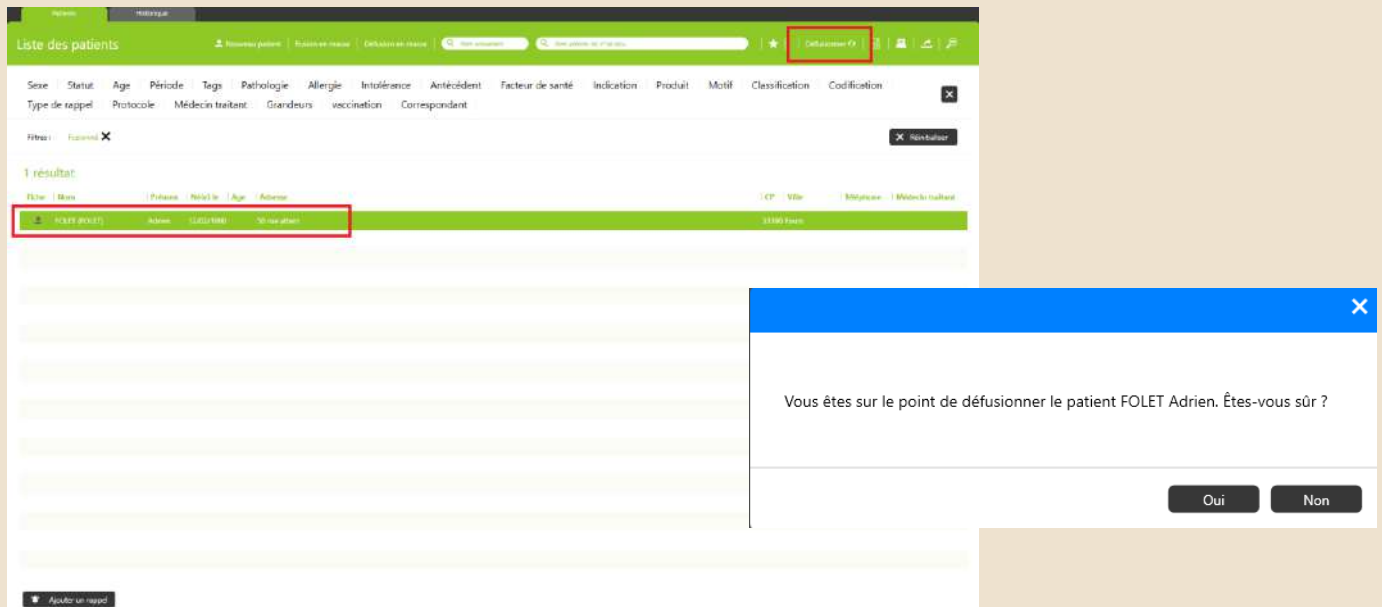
Patients Historique

Liste des patients

Nouveau patient | Fusion en masse | Défusion en masse | Non consultant | Rechercher un patient

Défusionner

Sexe Statut Age Période Tags Pathologie Allergie Intolérance Antécédent Facteur de santé Indication Produit Motif Classification Codification Type de rappel Protocole Médecin traitant Grandeurs vaccination Correspondant

Filtres : Fusionné

Réinitialiser

1 résultat

| Fiche | Nom | Prénom | Né(e) le | Age | Adresse | CP | Ville | Mutuelle | Médecin traitant |
|---|---|---|---|---|---|---|---|---|---|
| | FOLET (FOLET) | Adrien | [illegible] | | 50 rue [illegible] | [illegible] | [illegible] | | |

Ajouter un rappel

Vous êtes sur le point de défusionner le patient FOLET Adrien. Êtes-vous sûr ?

Oui Non